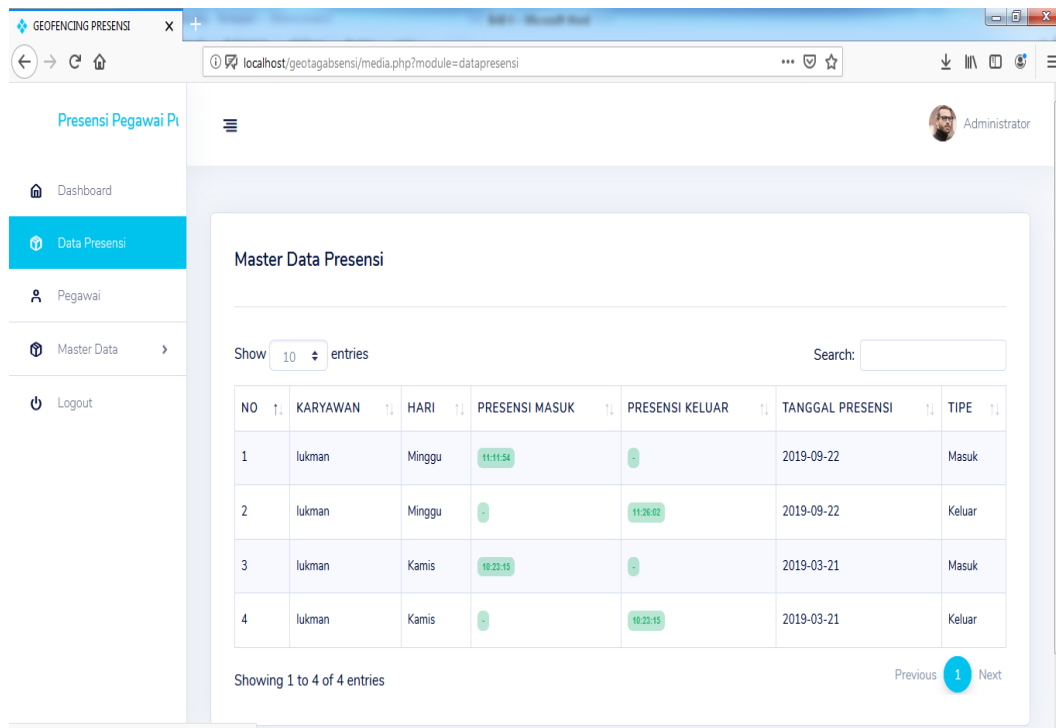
GEOFENCING PRESENSI X

localhost/geotagabsensi/media.php?module=datapresensi

Presensi Pegawai Pu

Administrator

Dashboard

Data Presensi

Pegawai

Master Data

Logout

Master Data Presensi

Show 10 entries

Search:

| NO | KARYAWAN | HARI | PRESENSI MASUK | PRESENSI KELUAR | TANGGAL PRESENSI | TIPE |
|---|---|---|---|---|---|---|
| 1 | lukman | Minggu | 11:11:54 | - | 2019-09-22 | Masuk |
| 2 | lukman | Minggu | - | 11:26:02 | 2019-09-22 | Keluar |
| 3 | lukman | Kamis | 10:23:15 | - | 2019-03-21 | Masuk |
| 4 | lukman | Kamis | - | 10:23:15 | 2019-03-21 | Keluar |

Showing 1 to 4 of 4 entries

Previous 1 Next